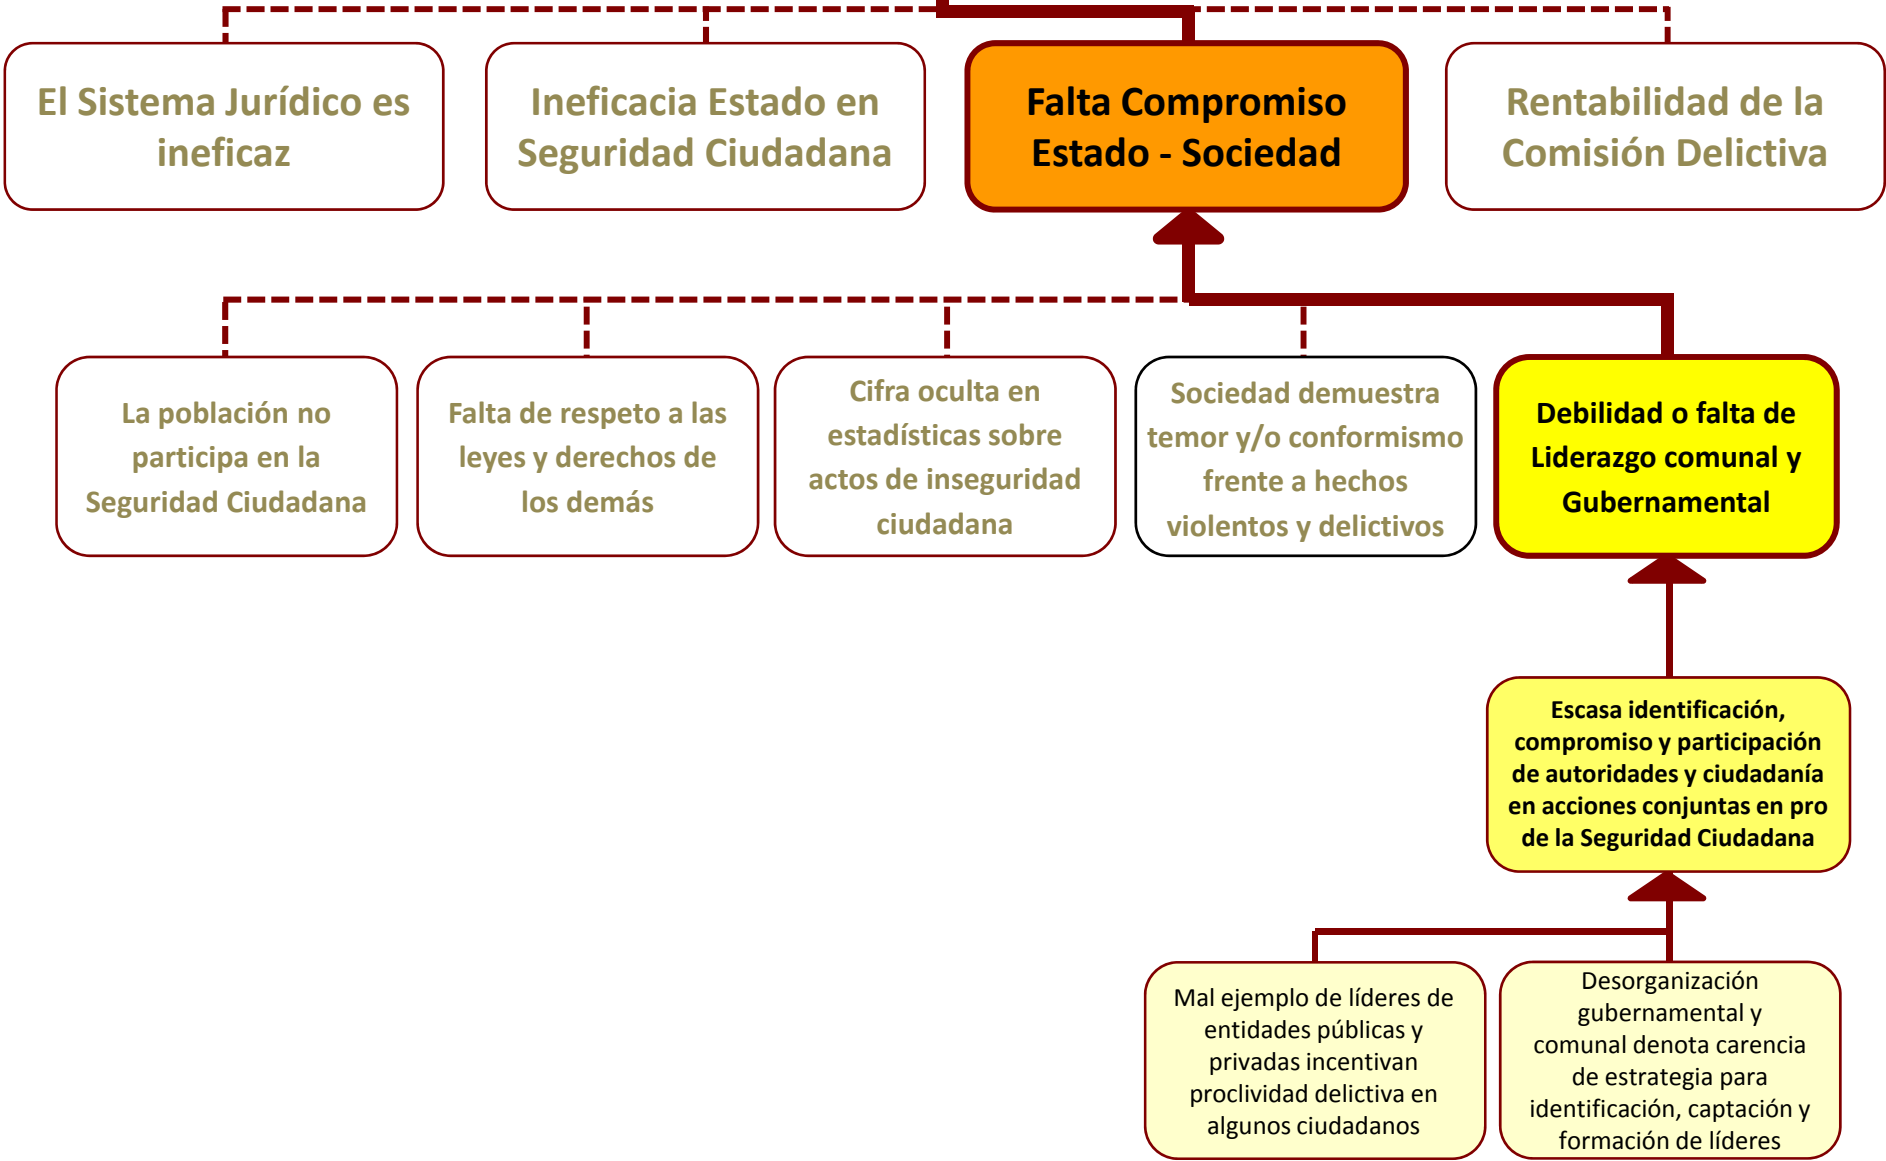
El Sistema Jurídico es ineficaz

Ineficacia Estado en Seguridad Ciudadana

Falta Compromiso Estado - Sociedad

Rentabilidad de la Comisión Delictiva

La población no participa en la Seguridad Ciudadana

Falta de respeto a las leyes y derechos de los demás

Cifra oculta en estadísticas sobre actos de inseguridad ciudadana

Sociedad demuestra temor y/o conformismo frente a hechos violentos y delictivos

Debilidad o falta de Liderazgo comunal y Gubernamental

Escasa identificación, compromiso y participación de autoridades y ciudadanía en acciones conjuntas en pro de la Seguridad Ciudadana

Mal ejemplo de líderes de entidades públicas y privadas incentivan proclividad delictiva en algunos ciudadanos

Desorganización gubernamental y comunal denota carencia de estrategia para identificación, captación y formación de líderes